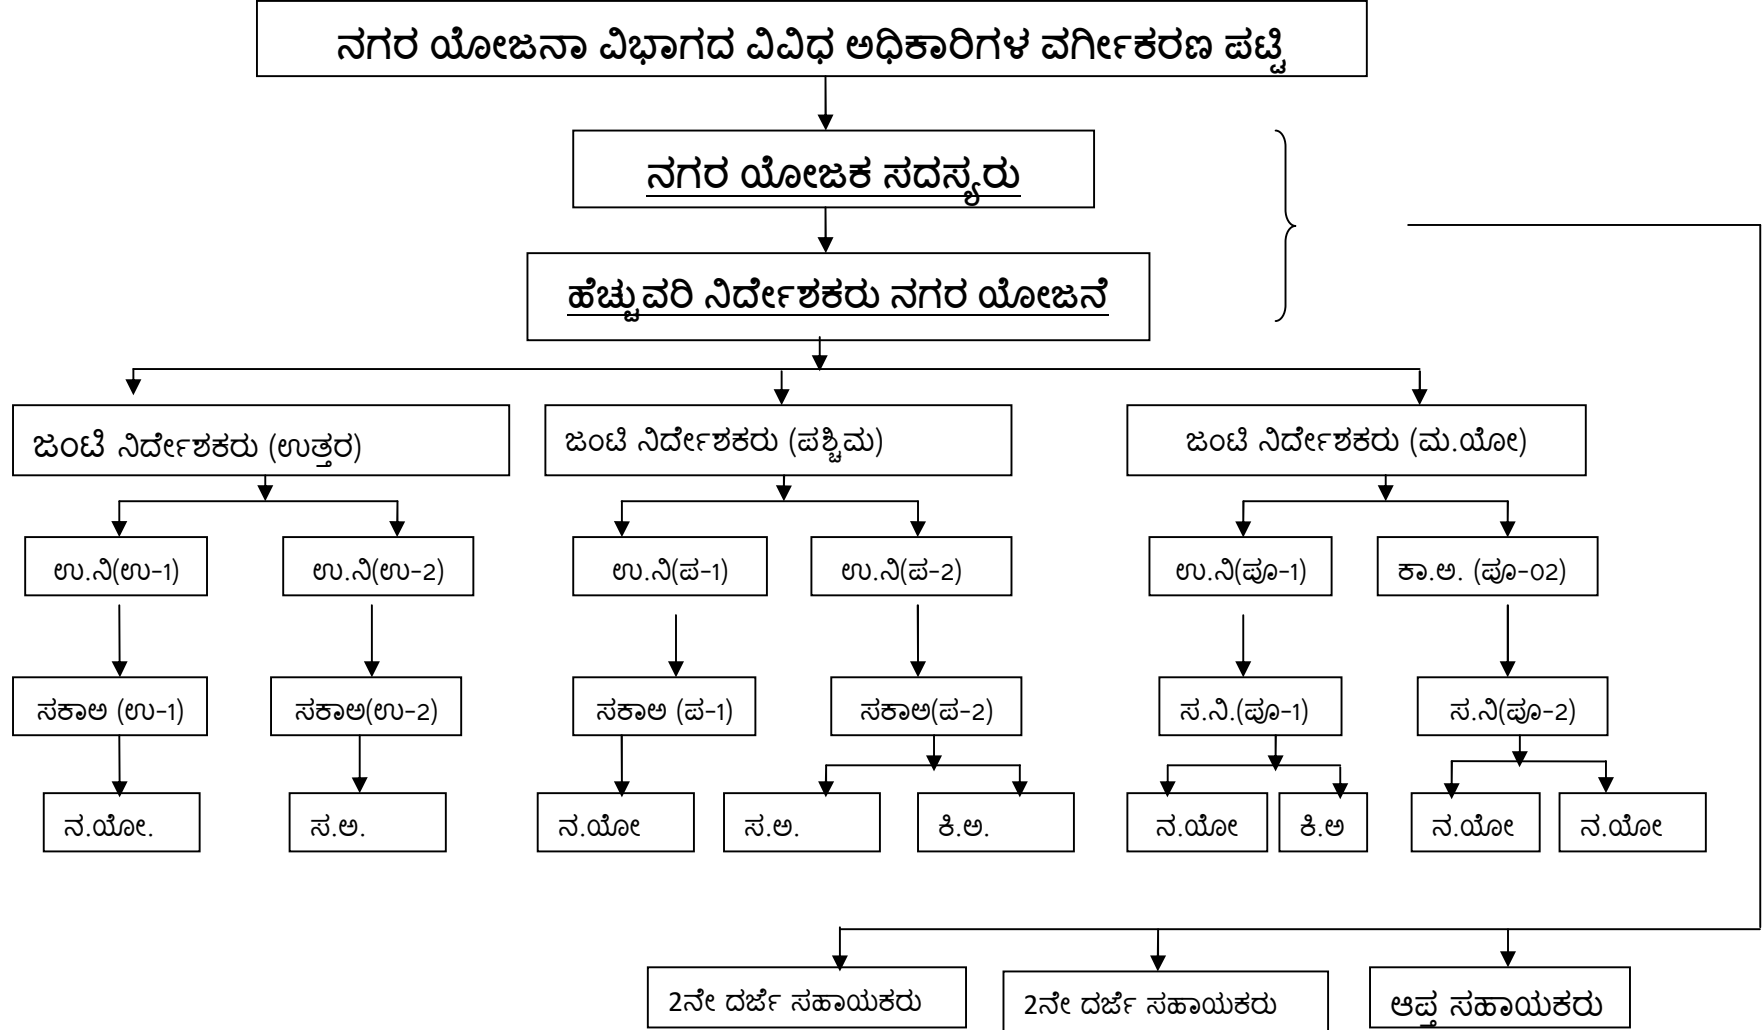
ನಗರ ಯೋಜನಾ ವಿಭಾಗದ ವಿವಿಧ ಅಧಿಕಾರಿಗಳ ವರ್ಗೀಕರಣ ಪಟ್ಟಿ

ನಗರ ಯೋಜಕ ಸದಸ್ಯರು

ಹೆಚ್ಚುವರಿ ನಿರ್ದೇಶಕರು ನಗರ ಯೋಜನೆ

ಜಂಟಿ ನಿರ್ದೇಶಕರು (ಉತ್ತರ)

ಉ.ನಿ(ಉ-1)

ಸಕಾಅ (ಉ-1)

ನ.ಯೋ.

ಉ.ನಿ(ಉ-2)

ಸಕಾಅ(ಉ-2)

ಸ.ಅ.

ಜಂಟಿ ನಿರ್ದೇಶಕರು (ಪಶ್ಚಿಮ)

ಉ.ನಿ(ಪ-1)

ಸಕಾಅ (ಪ-1)

ನ.ಯೋ

ಉ.ನಿ(ಪ-2)

ಸಕಾಅ(ಪ-2)

ಸ.ಅ.

ಕಿ.ಅ.

ಜಂಟಿ ನಿರ್ದೇಶಕರು (ಮ.ಯೋ)

ಉ.ನಿ(ಪೂ-1)

ಸ.ನಿ.(ಪೂ-1)

ನ.ಯೋ

ಕಿ.ಅ

ಕಾ.ಅ. (ಪೂ-02)

ಸ.ನಿ(ಪೂ-2)

ನ.ಯೋ

ನ.ಯೋ

2ನೇ ದರ್ಜೆ ಸಹಾಯಕರು

2ನೇ ದರ್ಜೆ ಸಹಾಯಕರು

ಆಪ್ತ ಸಹಾಯಕರು